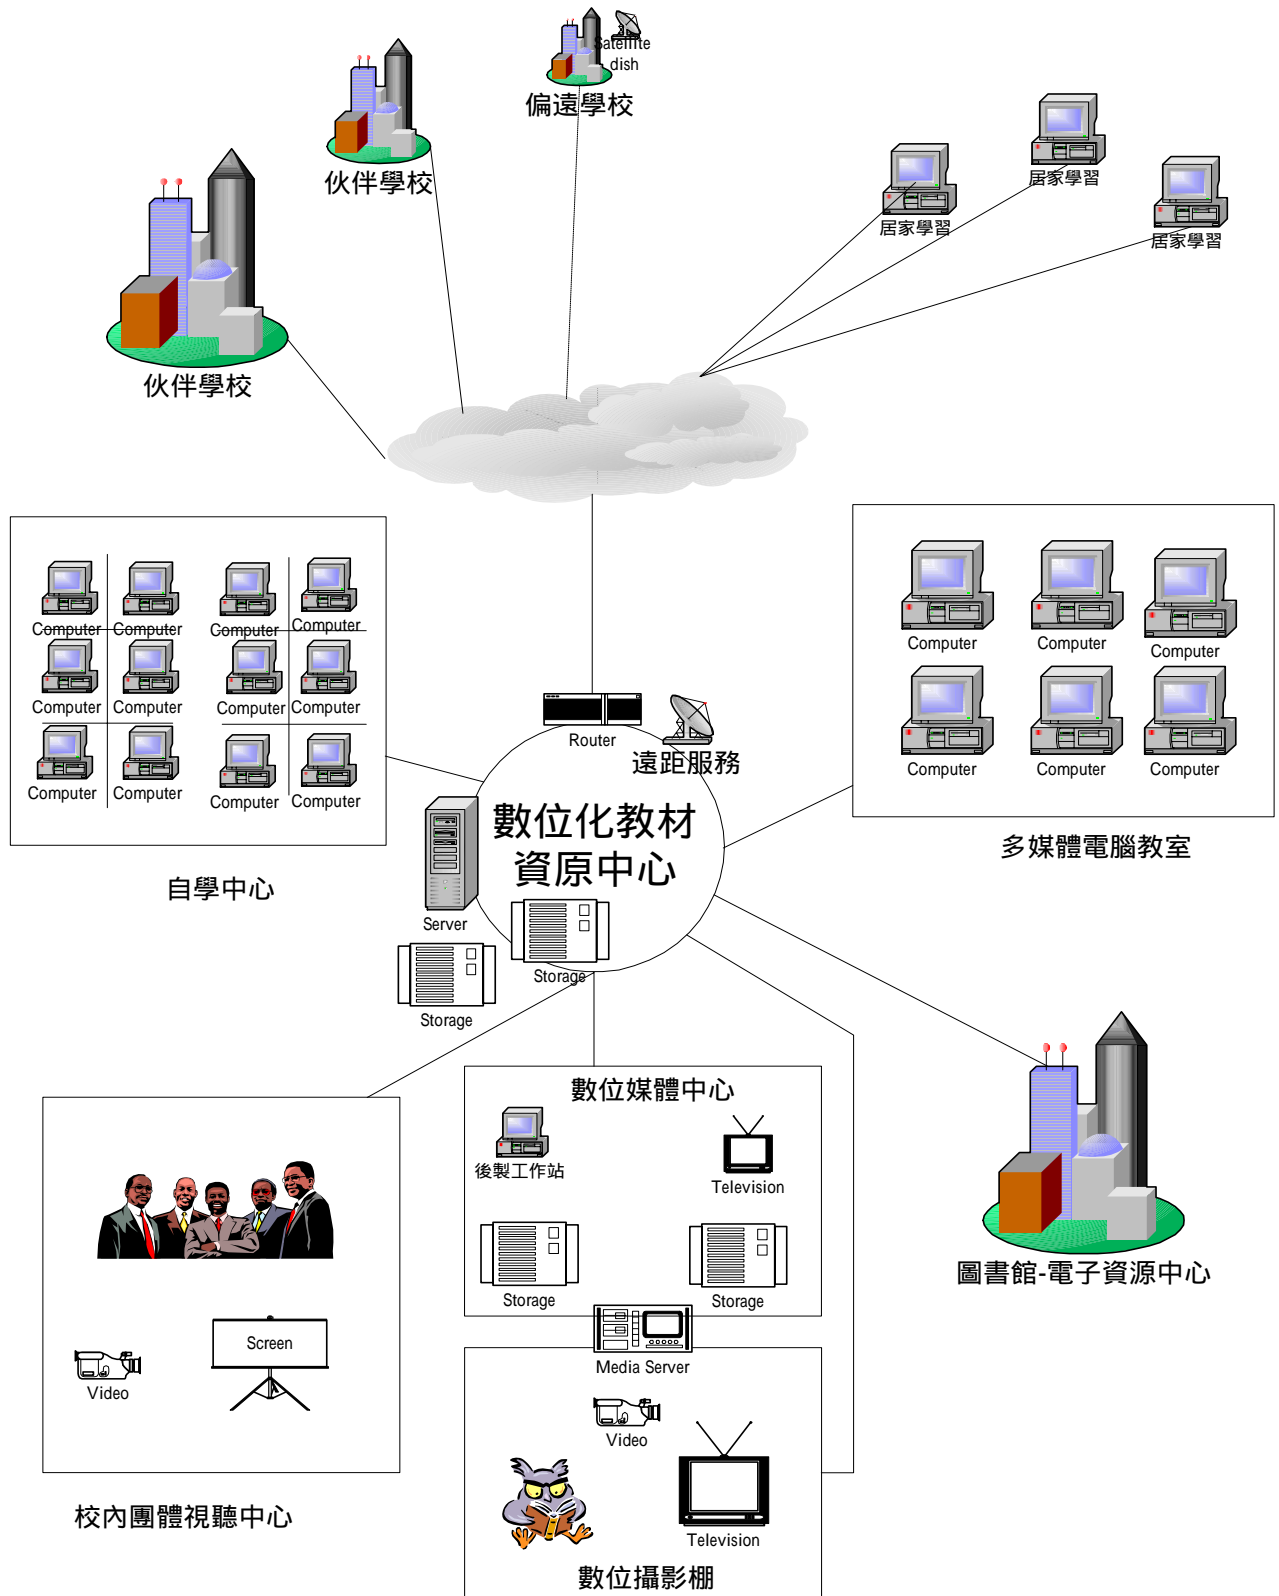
Satellite dish
偏遠學校
伙伴學校
居家學習
居家學習
居家學習
伙伴學校

Computer Computer Computer Computer
Computer Computer Computer Computer
Computer Computer Computer Computer
自學中心

Computer Computer Computer
Computer Computer Computer
多媒體電腦教室

Router
遠距服務
數位化教材
資原中心
Server
Storage
Storage

數位媒體中心
後製工作站
Television
Storage
Storage
Media Server

圖書館-電子資源中心

Screen
Video
校內團體視聽中心

Video
Television
數位攝影棚